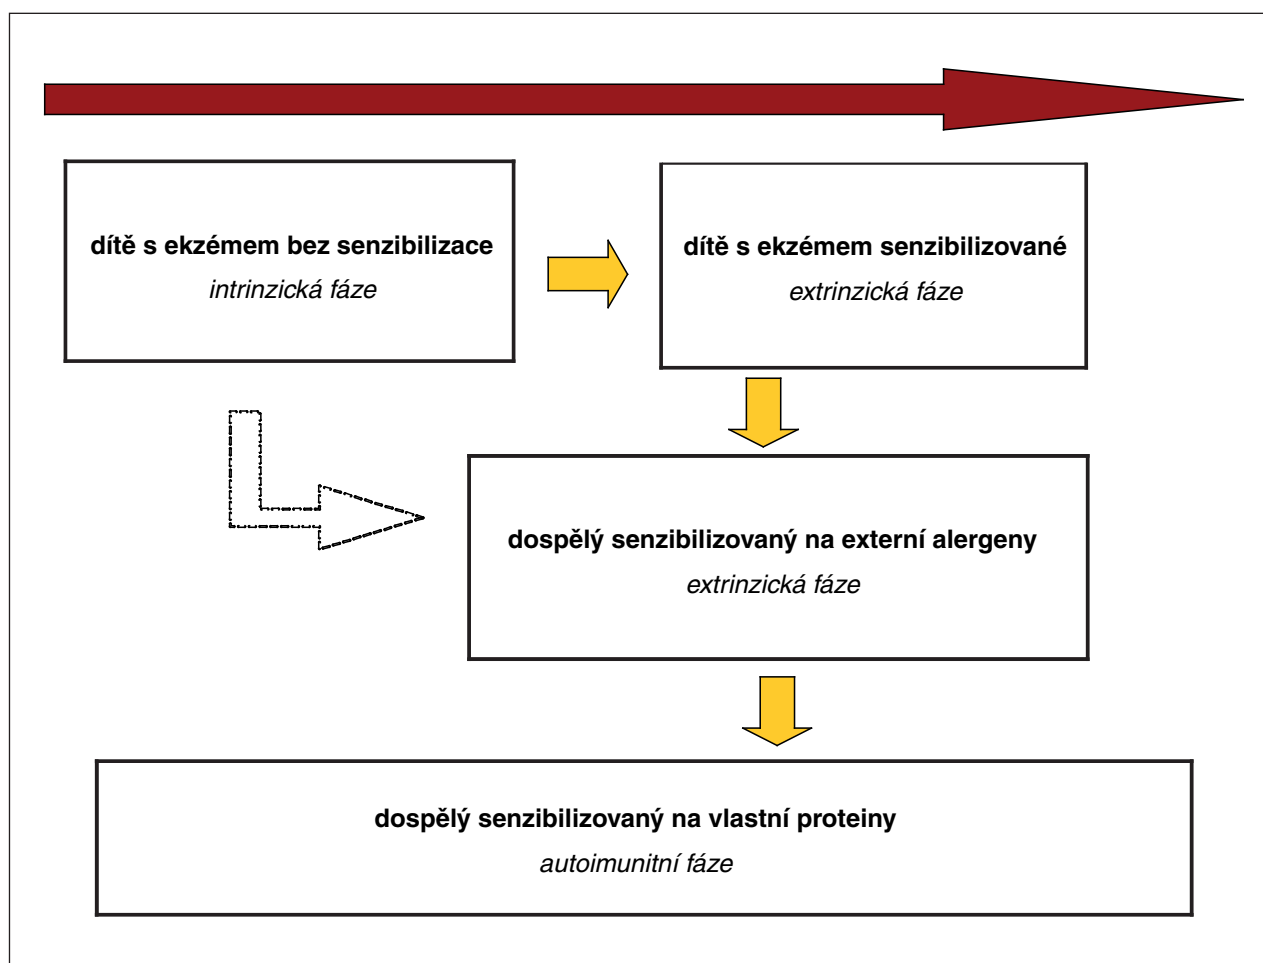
**dítě s ekzémem bez senzibilizace**
*intrinzická fáze*

**dítě s ekzémem senzibilizované**
*extrinzická fáze*

**dospělý senzibilizovaný na externí alergeny**
*extrinzická fáze*

**dospělý senzibilizovaný na vlastní proteiny**
*autoimunitní fáze*